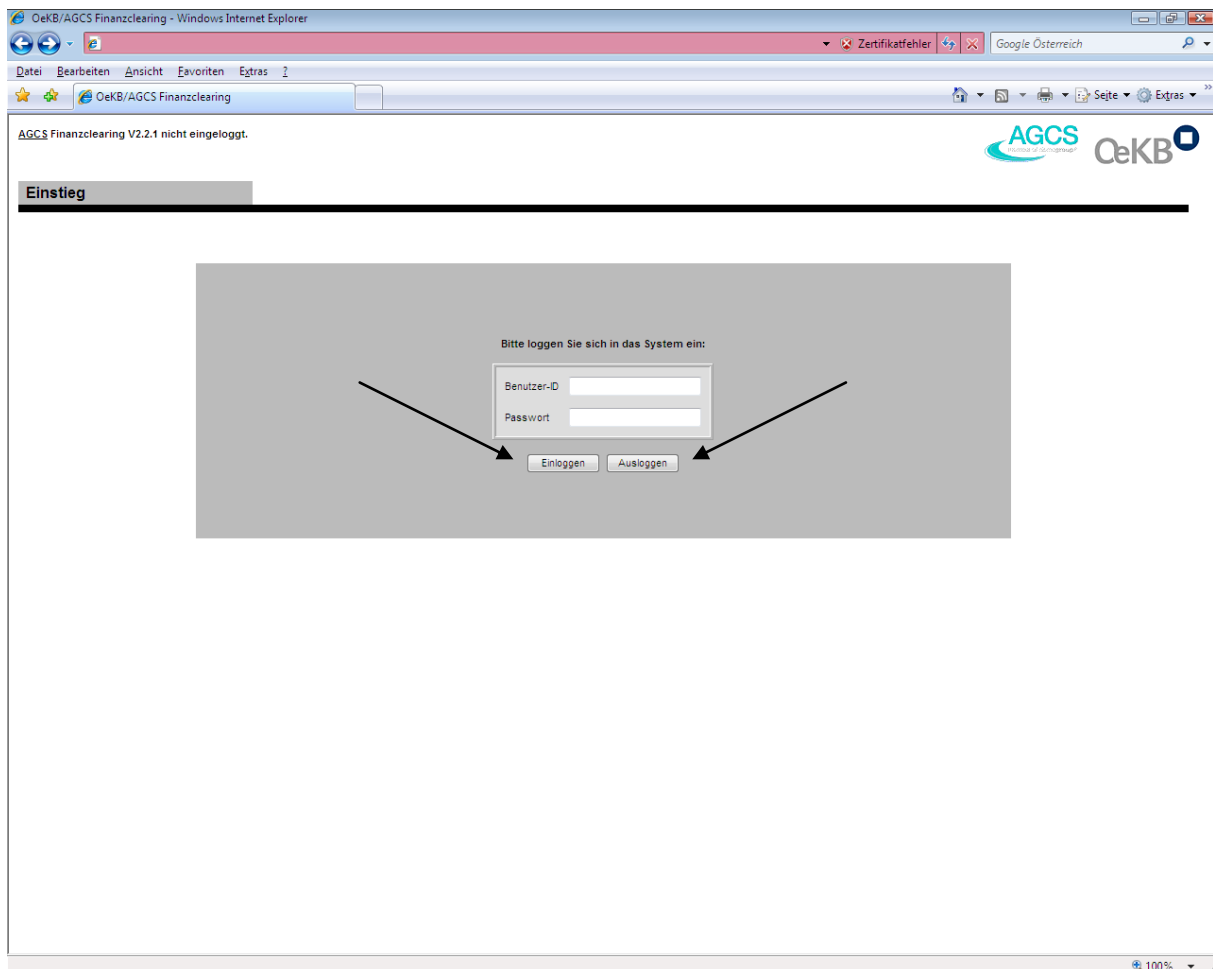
OeKB/AGCS Finanzclearing - Windows Internet Explorer

Zertifikatfehler

Google Österreich

Datei Bearbeiten Ansicht Favoriten Extras ?

OeKB/AGCS Finanzclearing

Seite Extras

AGCS Finanzclearing V2.2.1 nicht eingeloggt.

AGCS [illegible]

OeKB

Einstieg

Bitte loggen Sie sich in das System ein:

Benutzer-ID

Passwort

Einloggen Ausloggen

100%